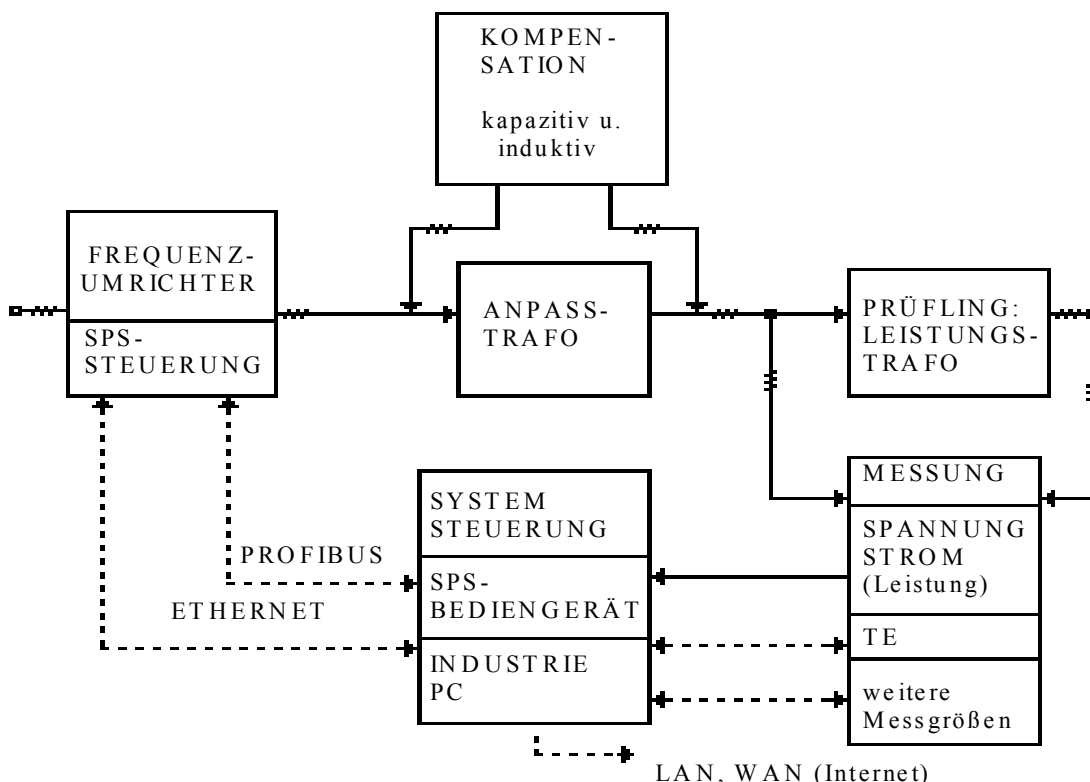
KOMPENSATION

kapazitiv u. induktiv

FREQUENZUMRICHTER

SPS-STEUERUNG

ANPASSTRAFO

PRÜFLING: LEISTUNGSTRAFO

MESSUNG

SPANNUNG STROM (Leistung)

TE

weitere Messgrößen

SYSTEM STEUERUNG

SPS-BEDIENGERÄT

INDUSTRIE PC

PROFIBUS

ETHERNET

LAN, WAN (Internet)